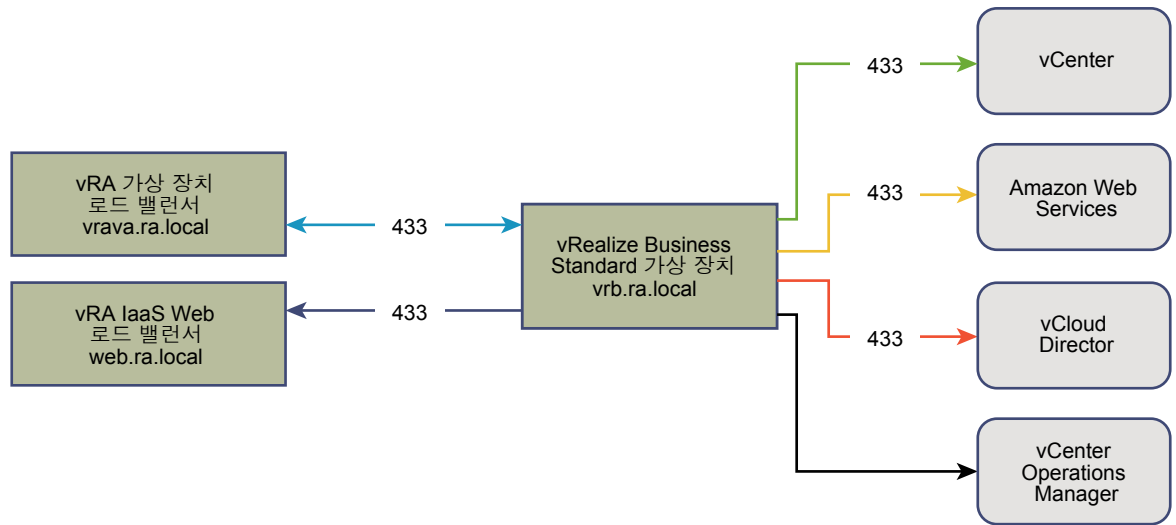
vRA 가상 장치
로드 밸런서
vrava.ra.local

vRA IaaS Web
로드 밸런서
web.ra.local

433

433

vRealize Business
Standard 가상 장치
vrb.ra.local

433

433

433

vCenter

Amazon Web
Services

vCloud
Director

vCenter
Operations
Manager